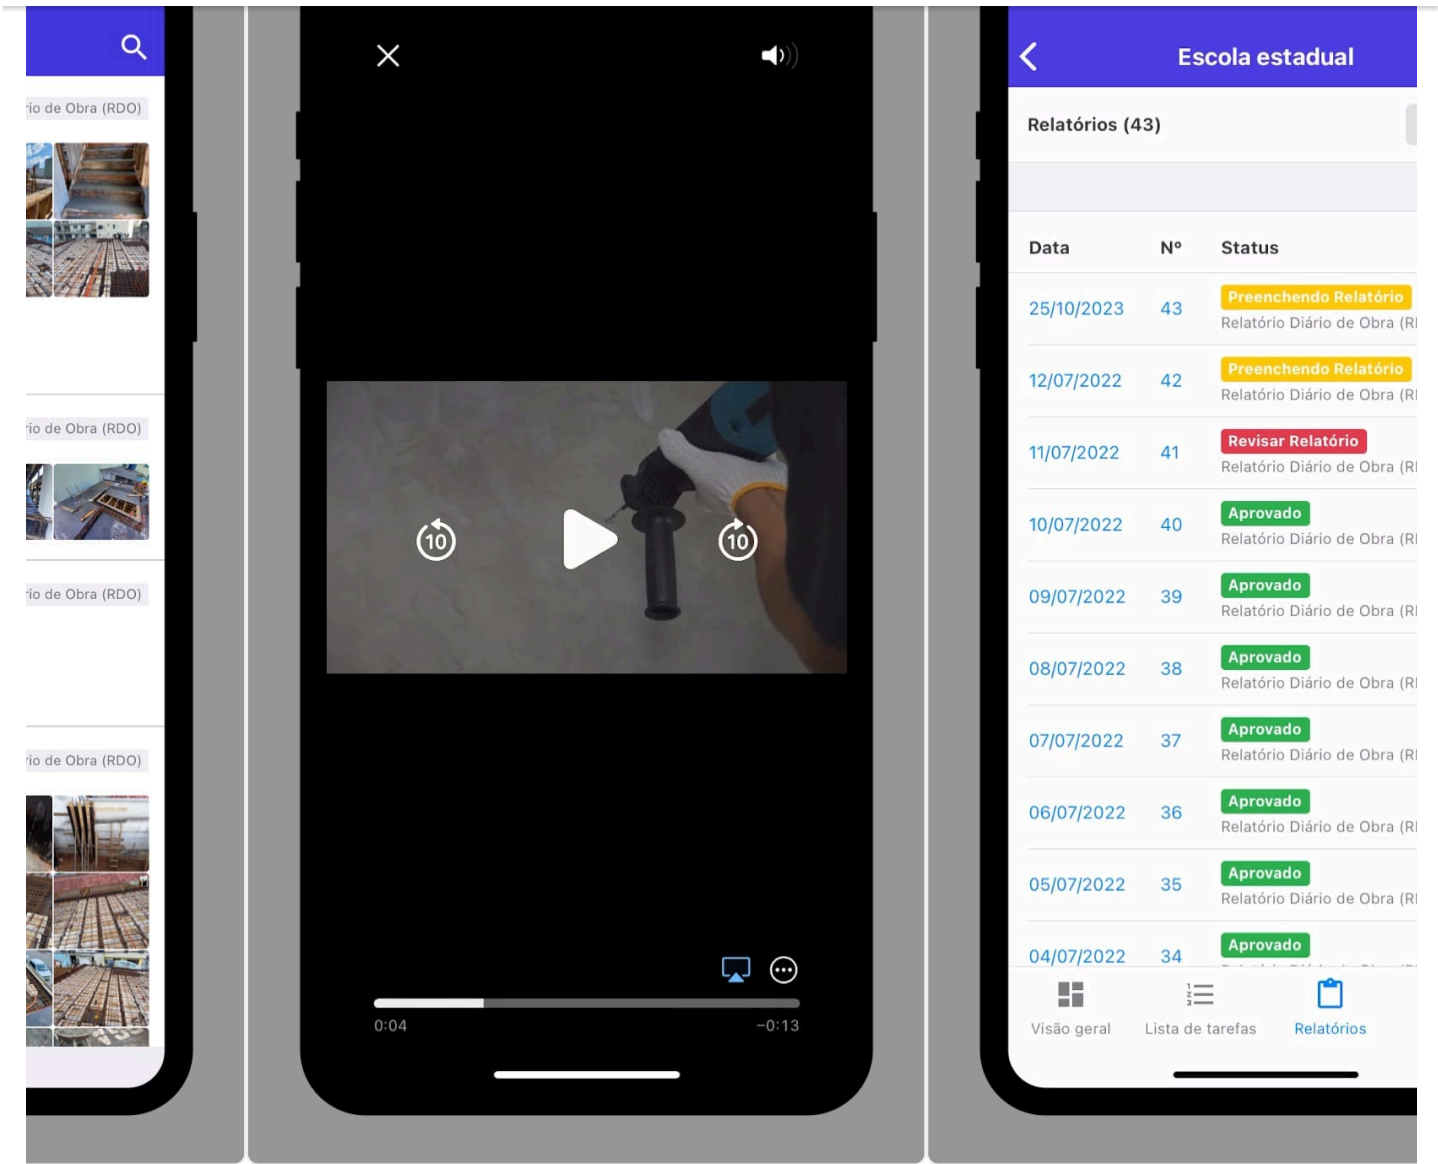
rio de Obra (RDO)

rio de Obra (RDO)

rio de Obra (RDO)

rio de Obra (RDO)

10 10

0:04 -0:13

Escola estadual

Relatórios (43)

| Data | Nº | Status |
|---|---|---|
| 25/10/2023 | 43 | Preenchendo Relatório Relatório Diário de Obra (R |
| 12/07/2022 | 42 | Preenchendo Relatório Relatório Diário de Obra (R |
| 11/07/2022 | 41 | Revisar Relatório Relatório Diário de Obra (R |
| 10/07/2022 | 40 | Aprovado Relatório Diário de Obra (R |
| 09/07/2022 | 39 | Aprovado Relatório Diário de Obra (R |
| 08/07/2022 | 38 | Aprovado Relatório Diário de Obra (R |
| 07/07/2022 | 37 | Aprovado Relatório Diário de Obra (R |
| 06/07/2022 | 36 | Aprovado Relatório Diário de Obra (R |
| 05/07/2022 | 35 | Aprovado Relatório Diário de Obra (R |
| 04/07/2022 | 34 | Aprovado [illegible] |

Visão geral Lista de tarefas Relatórios